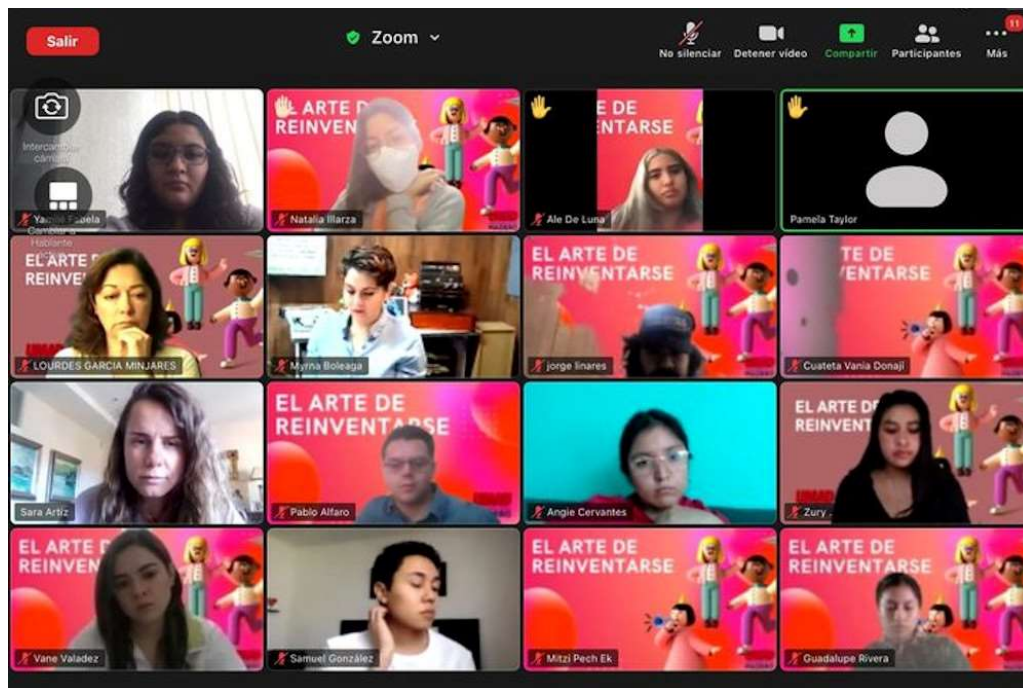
Salir

Zoom

No silenciar
Detener vídeo
Compartir
Participantes
Más
11

Intercambiar cámara
Cambiar a Hablante

Yamile Fauela

EL ARTE DE REINVENTARSE
Natalia Illarza

ARTE DE REINVENTARSE
Ale De Luna

Pamela Taylor

EL ARTE DE REINVE
LOURDES GARCIA MINJARES

Myrna Boleaga

EL ARTE DE REINVENTARSE
jorge linares

TE DE REINVENTARSE
Cuateta Vania Donaji

Sara Artiz

EL ARTE DE REINVENTARSE
Pablo Alfaro

Angie Cervantes

EL ARTE DE REINVEN
Zury

EL ARTE DE REINVEN
Vane Valadez

Samuel González

EL ARTE DE REINVENTARSE
Mitzi Pech Ek

EL ARTE DE REINVENTARSE
Guadalupe Rivera